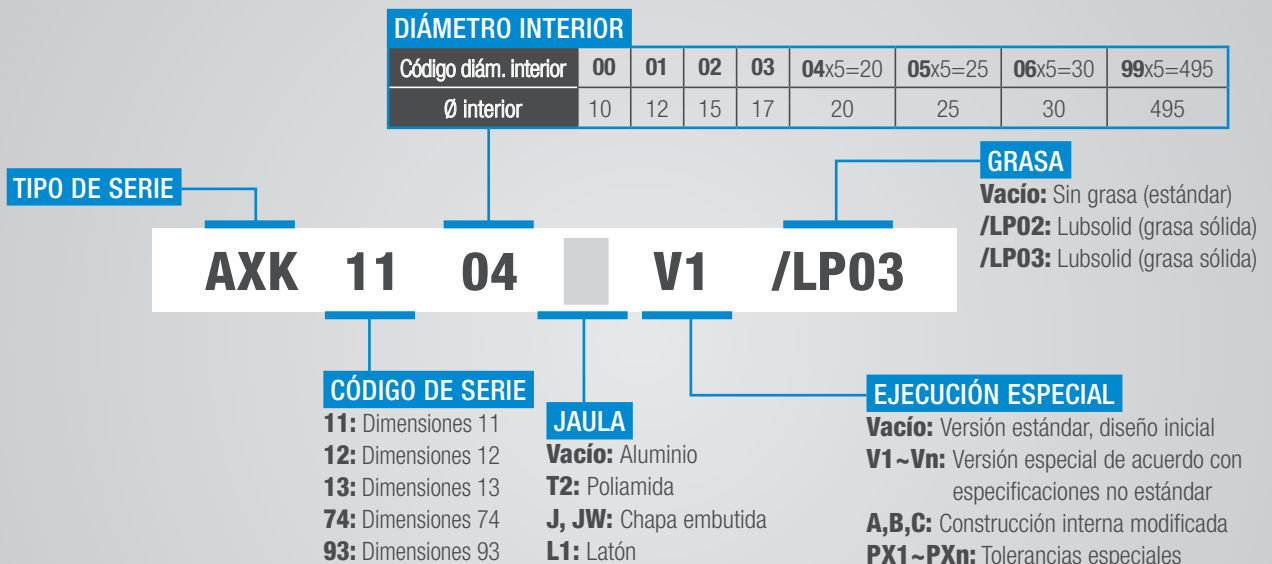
DIÁMETRO INTERIOR

| Código diám. interior | 00 | 01 | 02 | 03 | 04x5=20 | 05x5=25 | 06x5=30 | 99x5=495 |
|---|---|---|---|---|---|---|---|---|
| Ø interior | 10 | 12 | 15 | 17 | 20 | 25 | 30 | 495 |

TIPO DE SERIE

GRASA
Vacío: Sin grasa (estándar)
/LP02: Lubsolid (grasa sólida)
/LP03: Lubsolid (grasa sólida)

AXK 11 04 V1 /LP03

CÓDIGO DE SERIE
11: Dimensiones 11
12: Dimensiones 12
13: Dimensiones 13
74: Dimensiones 74
93: Dimensiones 93

JAULA
Vacío: Aluminio
T2: Poliamida
J, JW: Chapa embutida
L1: Latón

EJECUCIÓN ESPECIAL
Vacío: Versión estándar, diseño inicial
V1~Vn: Versión especial de acuerdo con especificaciones no estándar
A,B,C: Construcción interna modificada
PX1~PXn: Tolerancias especiales